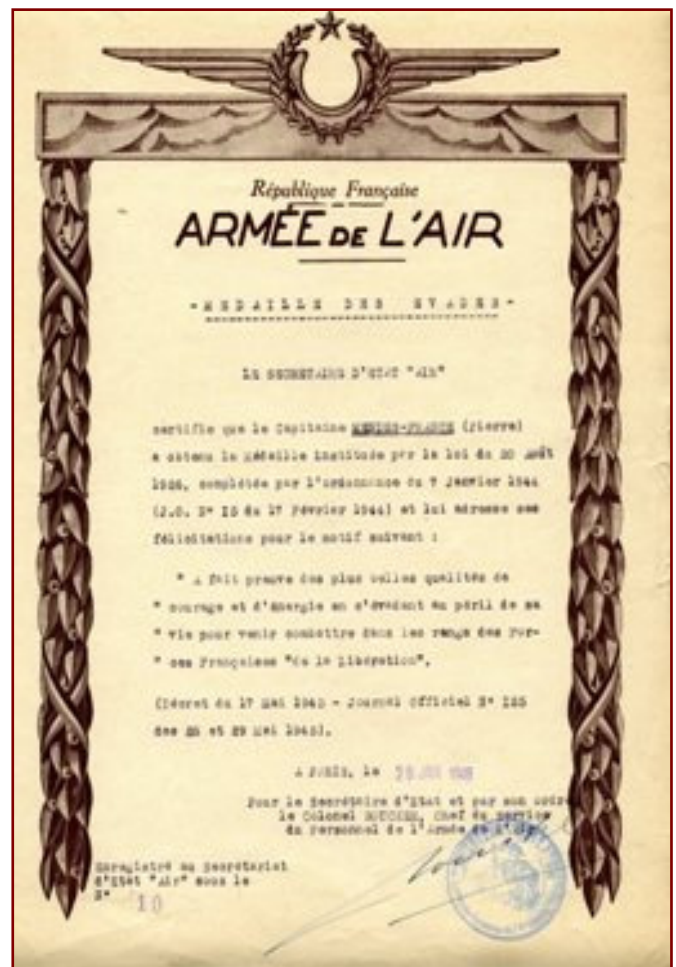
République Française

ARMÉE DE L'AIR

-MEDAILLE DES EVADES-

LE SECRETAIRE D'ETAT "AIR"

certifie que le Capitaine MENDES-FRANCE (Pierre) a obtenu la Médaille instituée par la loi du 20 Août 1926, complétée par l'ordonnance du 7 Janvier 1944 (J.O. N° 15 du 17 Février 1944) et lui adresse ses félicitations pour le motif suivant :

" A fait preuve des plus belles qualités de " courage et d'énergie en s'évadant au péril de sa " vie pour venir combattre dans les rangs des For- " ces Françaises "de la Libération".

(Décret du 17 Mai 1945 - Journal Officiel N° 125 des 28 et 29 Mai 1945).

A PARIS, le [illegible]

Pour le Secrétaire d'Etat et par son ordre le Colonel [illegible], Chef du Service du Personnel de l'Armée de l'Air

Enregistré au Secrétariat d'Etat "Air" sous le N° 10

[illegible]